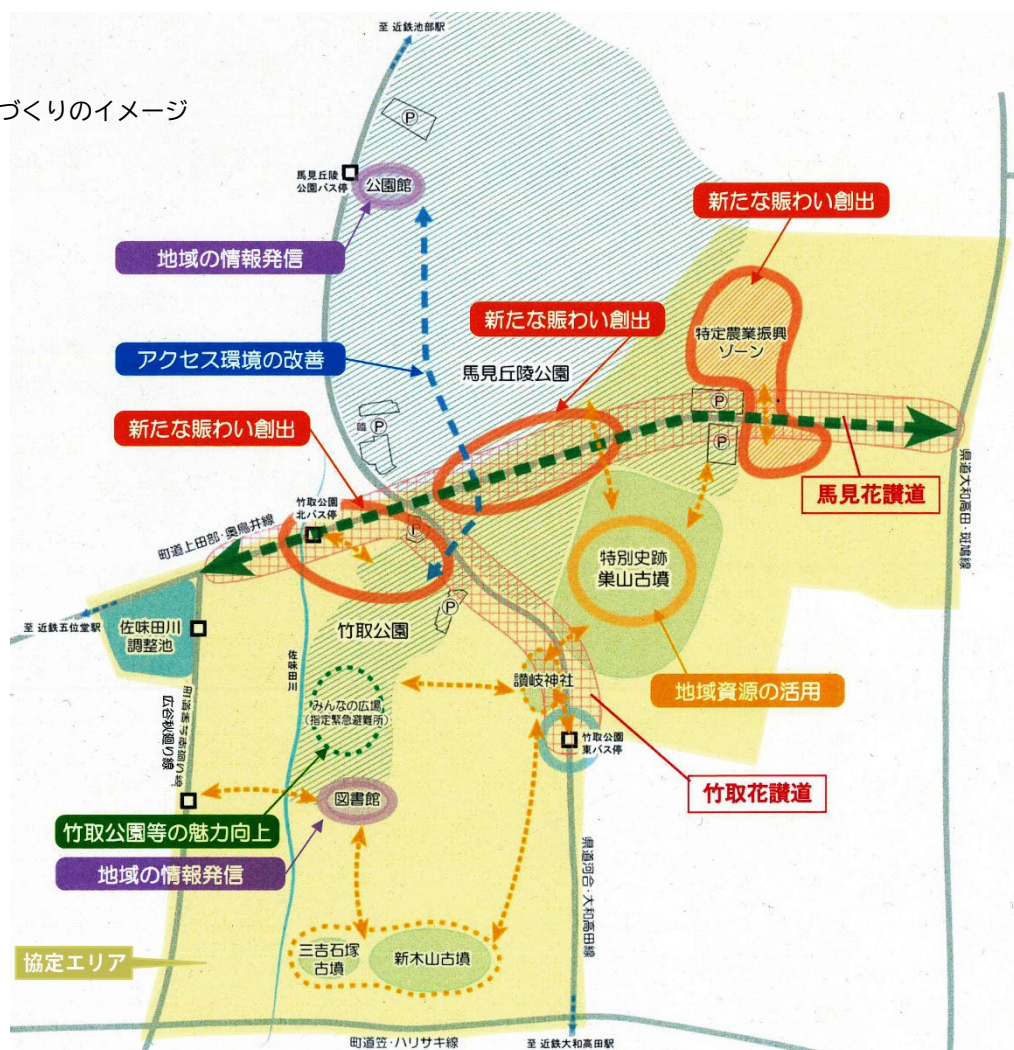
づくりのイメージ

至 近鉄池部駅

馬見丘陵公園バス停

公園館

地域の情報発信

アクセス環境の改善

新たな賑わい創出

新たな賑わい創出

新たな賑わい創出

特定農業振興ゾーン

馬見丘陵公園

馬見花譲道

県道大和高田・斑鳩線

竹取公園北バス停

町道上田部・奥鳥井線

特別史跡巣山古墳

至 近鉄五位堂駅

佐味田川調整池

竹取公園

佐味田川

町道寺戸・赤部の線

広谷秋廻り線

みんなの広場（指定緊急避難所）

讃岐神社

竹取公園東バス停

地域資源の活用

竹取花譲道

図書館

竹取公園等の魅力向上

地域の情報発信

県道河合・大和高田線

協定エリア

三吉石塚古墳

新木山古墳

町道笠・ハリサキ線

至 近鉄大和高田駅